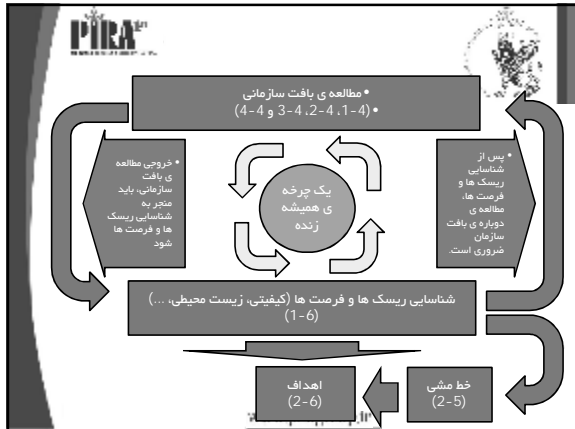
PIRA

• مطالعه ی بافت سازمانی
• (4-1، 4-2، 4-3 و 4-4)

• خروجی مطالعه ی بافت سازمانی، باید منجر به شناسایی ریسک ها و فرصت ها شود

یک چرخه ی همیشه زنده

• پس از شناسایی ریسک ها و فرصت ها، مطالعه ی دوباره ی بافت سازمان ضروری است.

شناسایی ریسک ها و فرصت ها (کیفیتی، زیست محیطی، ...) (6-1)

خط مشی (5-2)

اهداف (6-2)